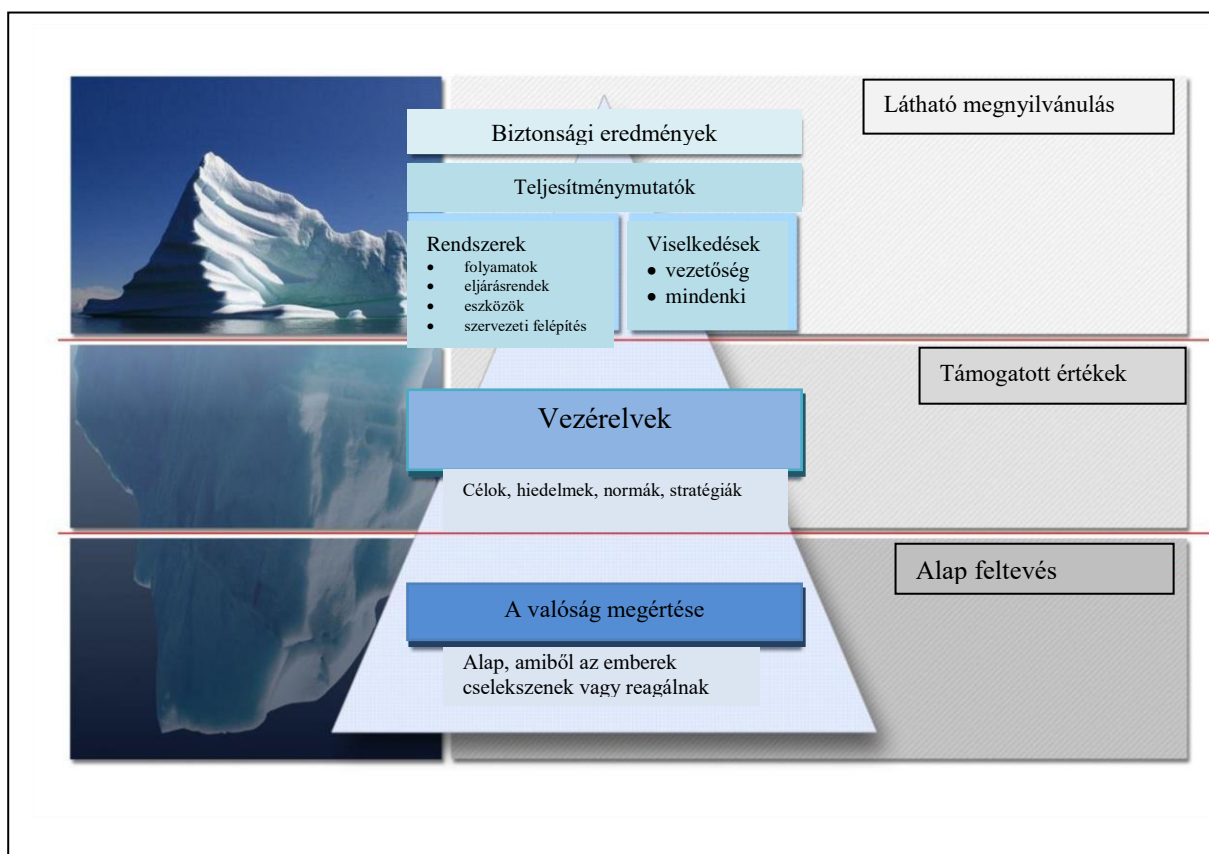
Látható megnyilvánulás

Biztonsági eredmények

Teljesítménymutatók

Rendszerek
- folyamatok
- eljárásrendek
- eszközök
- szervezeti felépítés

Viselkedések
- vezetőség
- mindenki

Támogatott értékek

Vezérelvek

Célok, hiedelmek, normák, stratégiák

Alap feltevés

A valóság megértése

Alap, amiből az emberek cselekszenek vagy reagálnak